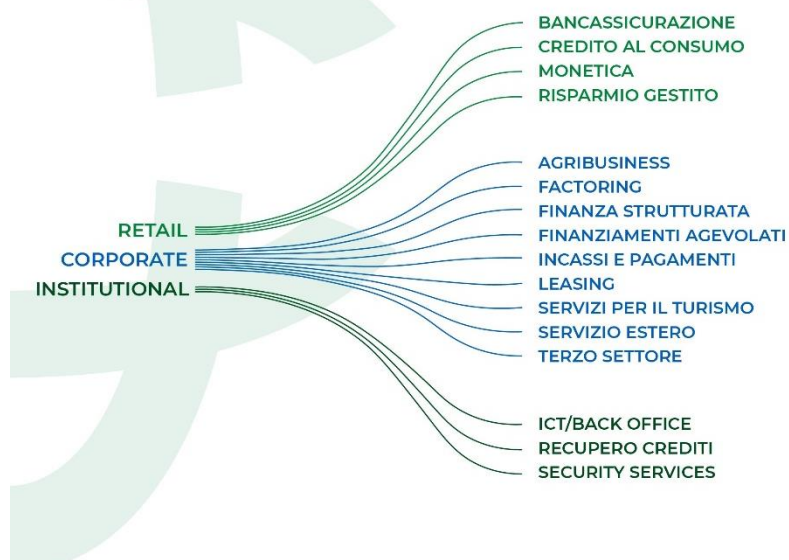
RETAIL
CORPORATE
INSTITUTIONAL

BANCASSICURAZIONE
CREDITO AL CONSUMO
MONETICA
RISPARMIO GESTITO

AGRIBUSINESS
FACTORING
FINANZA STRUTTURATA
FINANZIAMENTI AGEVOLATI
INCASSI E PAGAMENTI
LEASING
SERVIZI PER IL TURISMO
SERVIZIO ESTERO
TERZO SETTORE

ICT/BACK OFFICE
RECUPERO CREDITI
SECURITY SERVICES